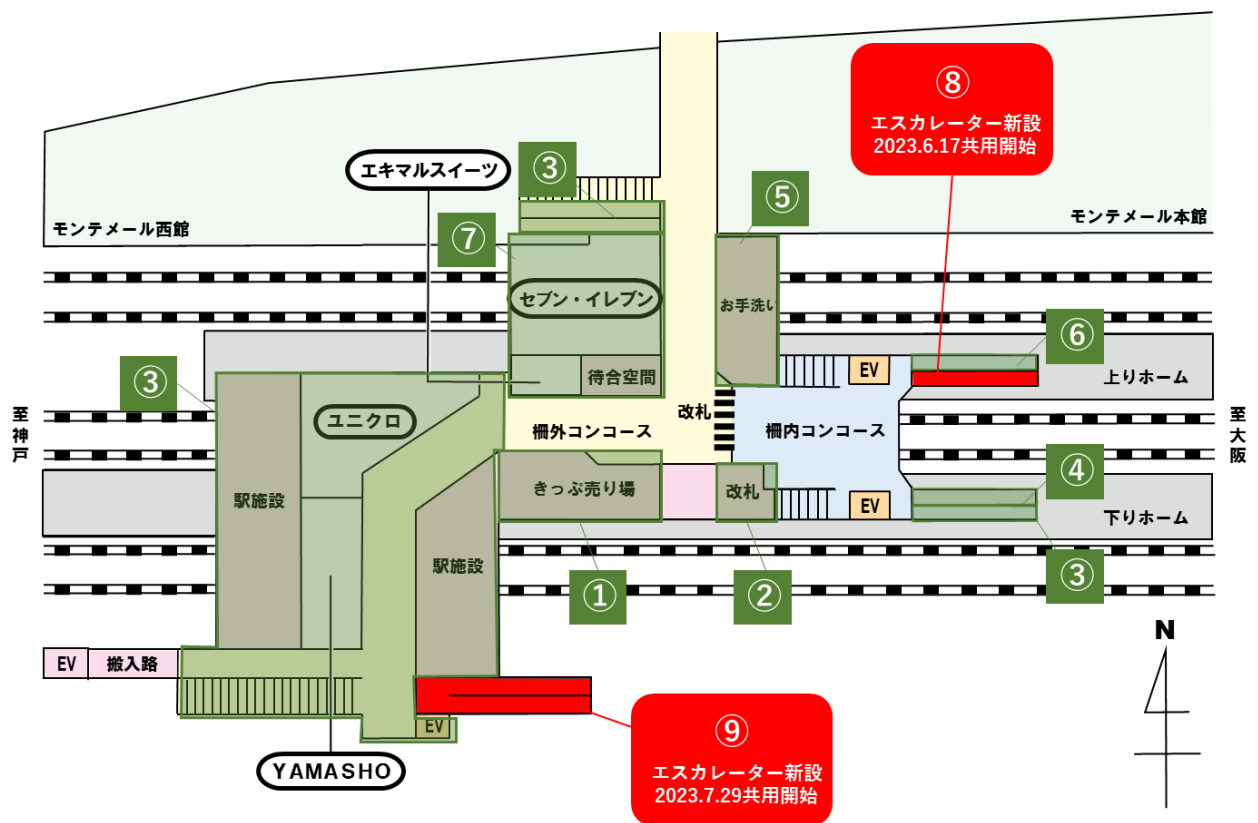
⑧
エスカレーター新設
2023.6.17共用開始

エキマルスイーツ

③

⑤

モンテメール西館

モンテメール本館

⑦

セブン・イレブン

お手洗い

⑥

③

待合空間

EV

上りホーム

至神戸

ユニクロ

改札

棚外コンコース

棚内コンコース

至大阪

④

駅施設

きっぷ売り場

改札

EV

下りホーム

駅施設

①

②

③

N

EV

搬入路

EV

⑨
エスカレーター新設
2023.7.29共用開始

YAMASHO